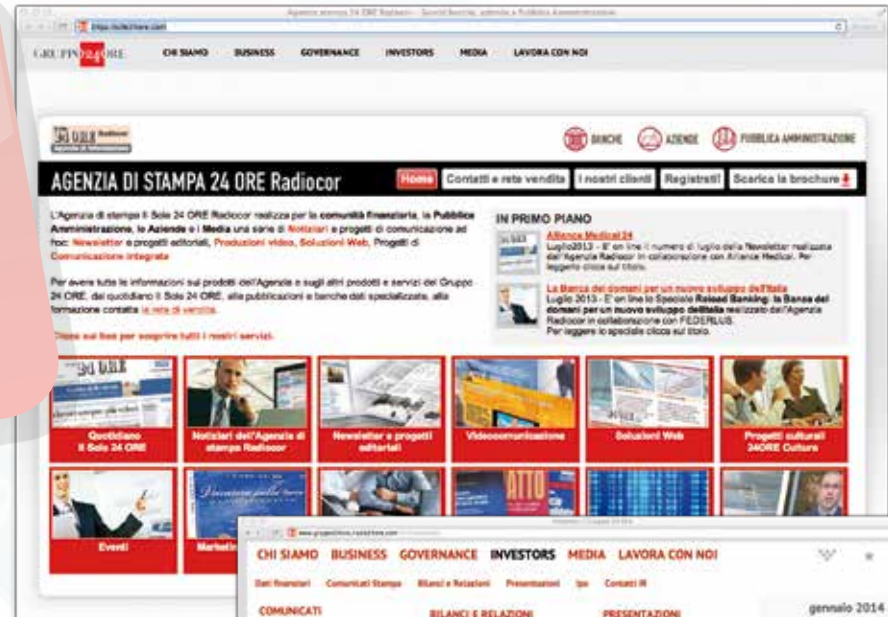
GRUPPO 24 ORE

CHI SIAMO BUSINESS GOVERNANCE INVESTORS MEDIA LAVORA CON NOI

BANCHE AZIENDE PUBBLICA AMMINISTRAZIONE

AGENZIA DI STAMPA 24 ORE Radiocor

Home Contatti e rete vendita I nostri clienti Registrati Scarica la brochure

L'Agenzia di stampa Il Sole 24 ORE Radiocor realizza per la comunità finanziaria, la Pubblica Amministrazione, le Aziende e i Media una serie di Notiziari e progetti di comunicazione ad hoc: Newsletter e progetti editoriali, Produzioni video, Soluzioni Web, Progetti di Comunicazione integrata

Per avere tutte le informazioni sui prodotti dell'Agenzia e sugli altri prodotti e servizi del Gruppo 24 ORE, dal quotidiano Il Sole 24 ORE, alle pubblicazioni e banche dati specializzate, alla formazione contatta la rete di vendita.

Clicca sui box per scoprire tutti i nostri servizi.

IN PRIMO PIANO

Alliance Medical24
Luglio2013 - E' on line il numero di luglio della Newsletter realizzata dall'Agenzia Radiocor in collaborazione con Alliance Medical. Per leggerlo clicca sul titolo.

La Banca del domani per un nuovo sviluppo dell'Italia
Luglio 2013 - E' on line lo Speciale Reload Banking: la Banca del domani per un nuovo sviluppo dell'Italia realizzato dall'Agenzia Radiocor in collaborazione con FEDERLUS. Per leggere lo speciale clicca sul titolo.

Quotidiano Il Sole 24 ORE

Notiziari dell'Agenzia di stampa Radiocor

Newsletter e progetti editoriali

Videocomunicazione

Soluzioni Web

Progetti culturali 24ORE Cultura

Eventi

Marketing

CHI SIAMO BUSINESS GOVERNANCE INVESTORS MEDIA LAVORA CON NOI

Dati finanziari Comunicati Stampa Bilanci e Relazioni Presentazioni Ipo Contatti IR

COMUNICATI

BILANCI E RELAZIONI

PRESENTAZIONI

gennaio 2014